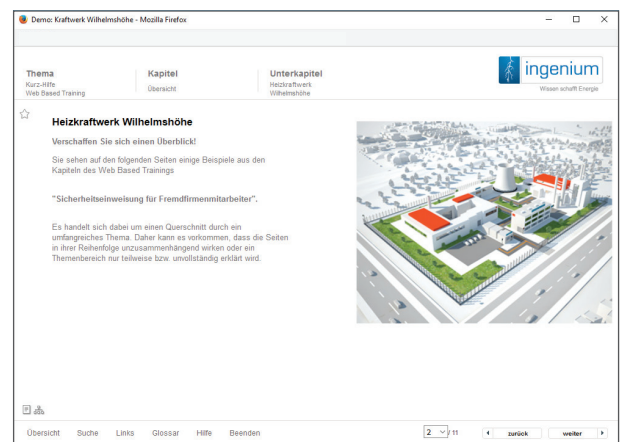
Demo: Kraftwerk Wilhelmshöhe - Mozilla Firefox

Thema
Kurz-Hilfe
Web Based Training

Kapitel
Übersicht

Unterkapitel
Heizkraftwerk
Wilhelmshöhe

ingenium
Wissen schafft Energie

Heizkraftwerk Wilhelmshöhe

Verschaffen Sie sich einen Überblick!

Sie sehen auf den folgenden Seiten einige Beispiele aus den Kapiteln des Web Based Trainings

"Sicherheitseinweisung für Fremdfirmenmitarbeiter".

Es handelt sich dabei um einen Querschnitt durch ein umfangreiches Thema. Daher kann es vorkommen, dass die Seiten in ihrer Reihenfolge unzusammenhängend wirken oder ein Themenbereich nur teilweise bzw. unvollständig erklärt wird.

Übersicht Suche Links Glossar Hilfe Beenden

2 / 11 zurück weiter